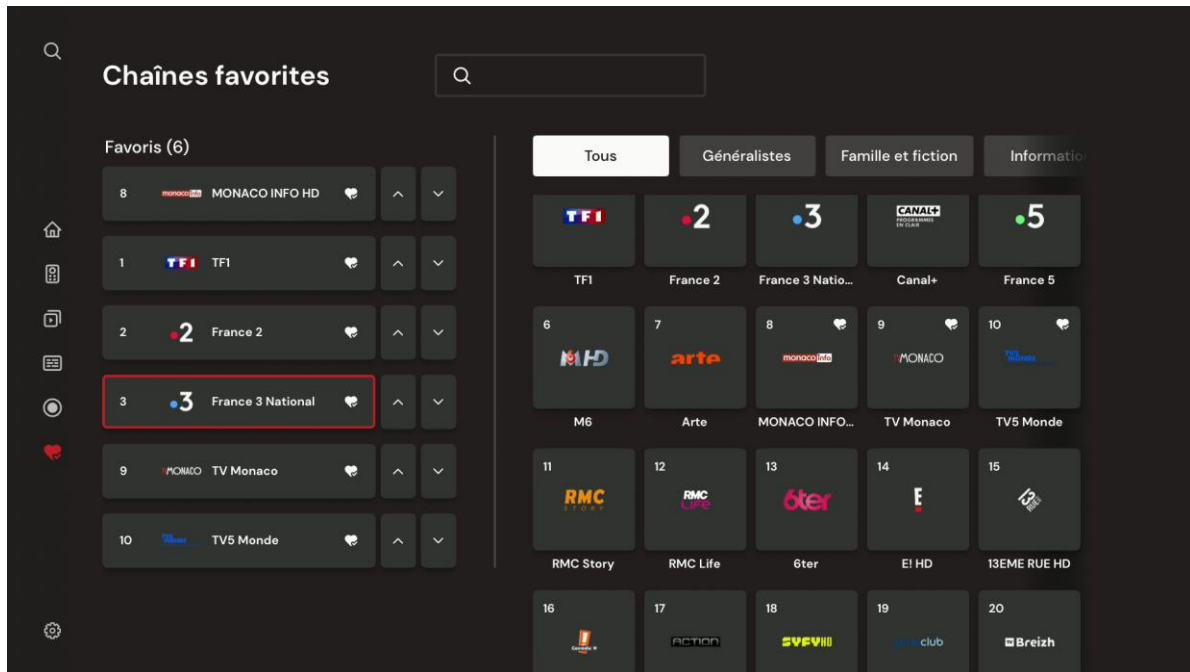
Chaînes favorites

Favoris (6)

8 monaco info MONACO INFO HD

1 TF1 TF1

2 2 France 2

3 3 France 3 National

9 TV MONACO TV Monaco

10 TV5 Monde

Tous | Généralistes | Famille et fiction | Informatio

TF1
TF1

2
France 2

3
France 3 Natio...

CANAL+
Canal+

5
France 5

6
M6 HD
M6

7
arte
Arte

8
monaco info
MONACO INFO...

9
TV MONACO
TV Monaco

10
TV5 Monde

11
RMC STORY
RMC Story

12
RMC LIFE
RMC Life

13
6ter
6ter

14
E!
E! HD

15
13E RUE
13EME RUE HD

16

17
ACTION

18
SYFY HD

19
club

20
Breizh